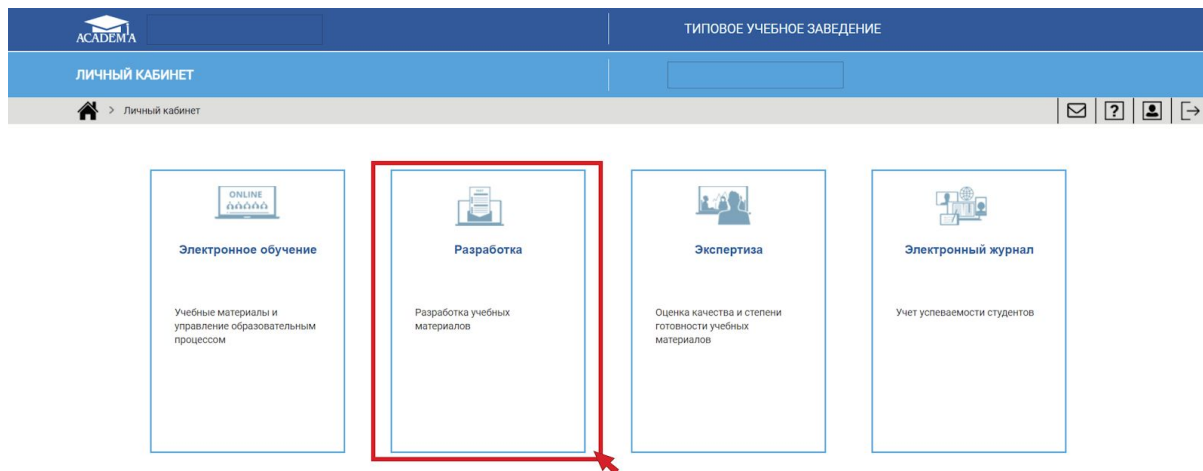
ACADEMA

ТИПОВОЕ УЧЕБНОЕ ЗАВЕДЕНИЕ

ЛИЧНЫЙ КАБИНЕТ

> Личный кабинет

ONLINE

Электронное обучение

Учебные материалы и управление образовательным процессом

Разработка

Разработка учебных материалов

Экспертиза

Оценка качества и степени готовности учебных материалов

Электронный журнал

Учет успеваемости студентов